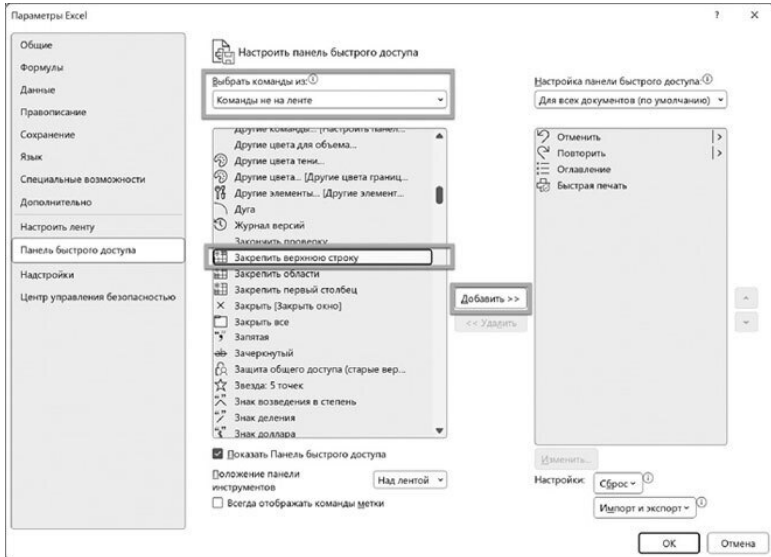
Параметры Excel

?
×

Общие
Формулы
Данные
Правописание
Сохранение
Язык
Специальные возможности
Дополнительно
Настроить ленту
Панель быстрого доступа
Надстройки
Центр управления безопасностью

Настроить панель быстрого доступа

Выбрать команды из:ⓘ
Команды не на ленте

Другие команды... [Настроить панел...
Другие цвета для объема...
Другие цвета тени...
Другие цвета... [Другие цвета границ...
Другие элементы... [Другие элемент...
Дуга
Журнал версий
Закончить проверку
Закрепить верхнюю строку
Закрепить области
Закрепить первый столбец
Закрыть [Закрыть окно]
Закрыть все
Запятая
Зачеркнутый
Защита общего доступа (старые вер...
Звезда: 5 точек
Знак возведения в степень
Знак деления
Знак доллара

Добавить >>
<< Удалить

Настройка панели быстрого доступа:ⓘ
Для всех документов (по умолчанию)

Отменить
Повторить
Оглавление
Быстрая печать

Показать Панель быстрого доступа
Положение панели инструментов
Над лентой
Всегда отображать команды метки

Изменить...
Настройки:
Сброс ⓘ
Импорт и экспорт ⓘ

ОК
Отмена